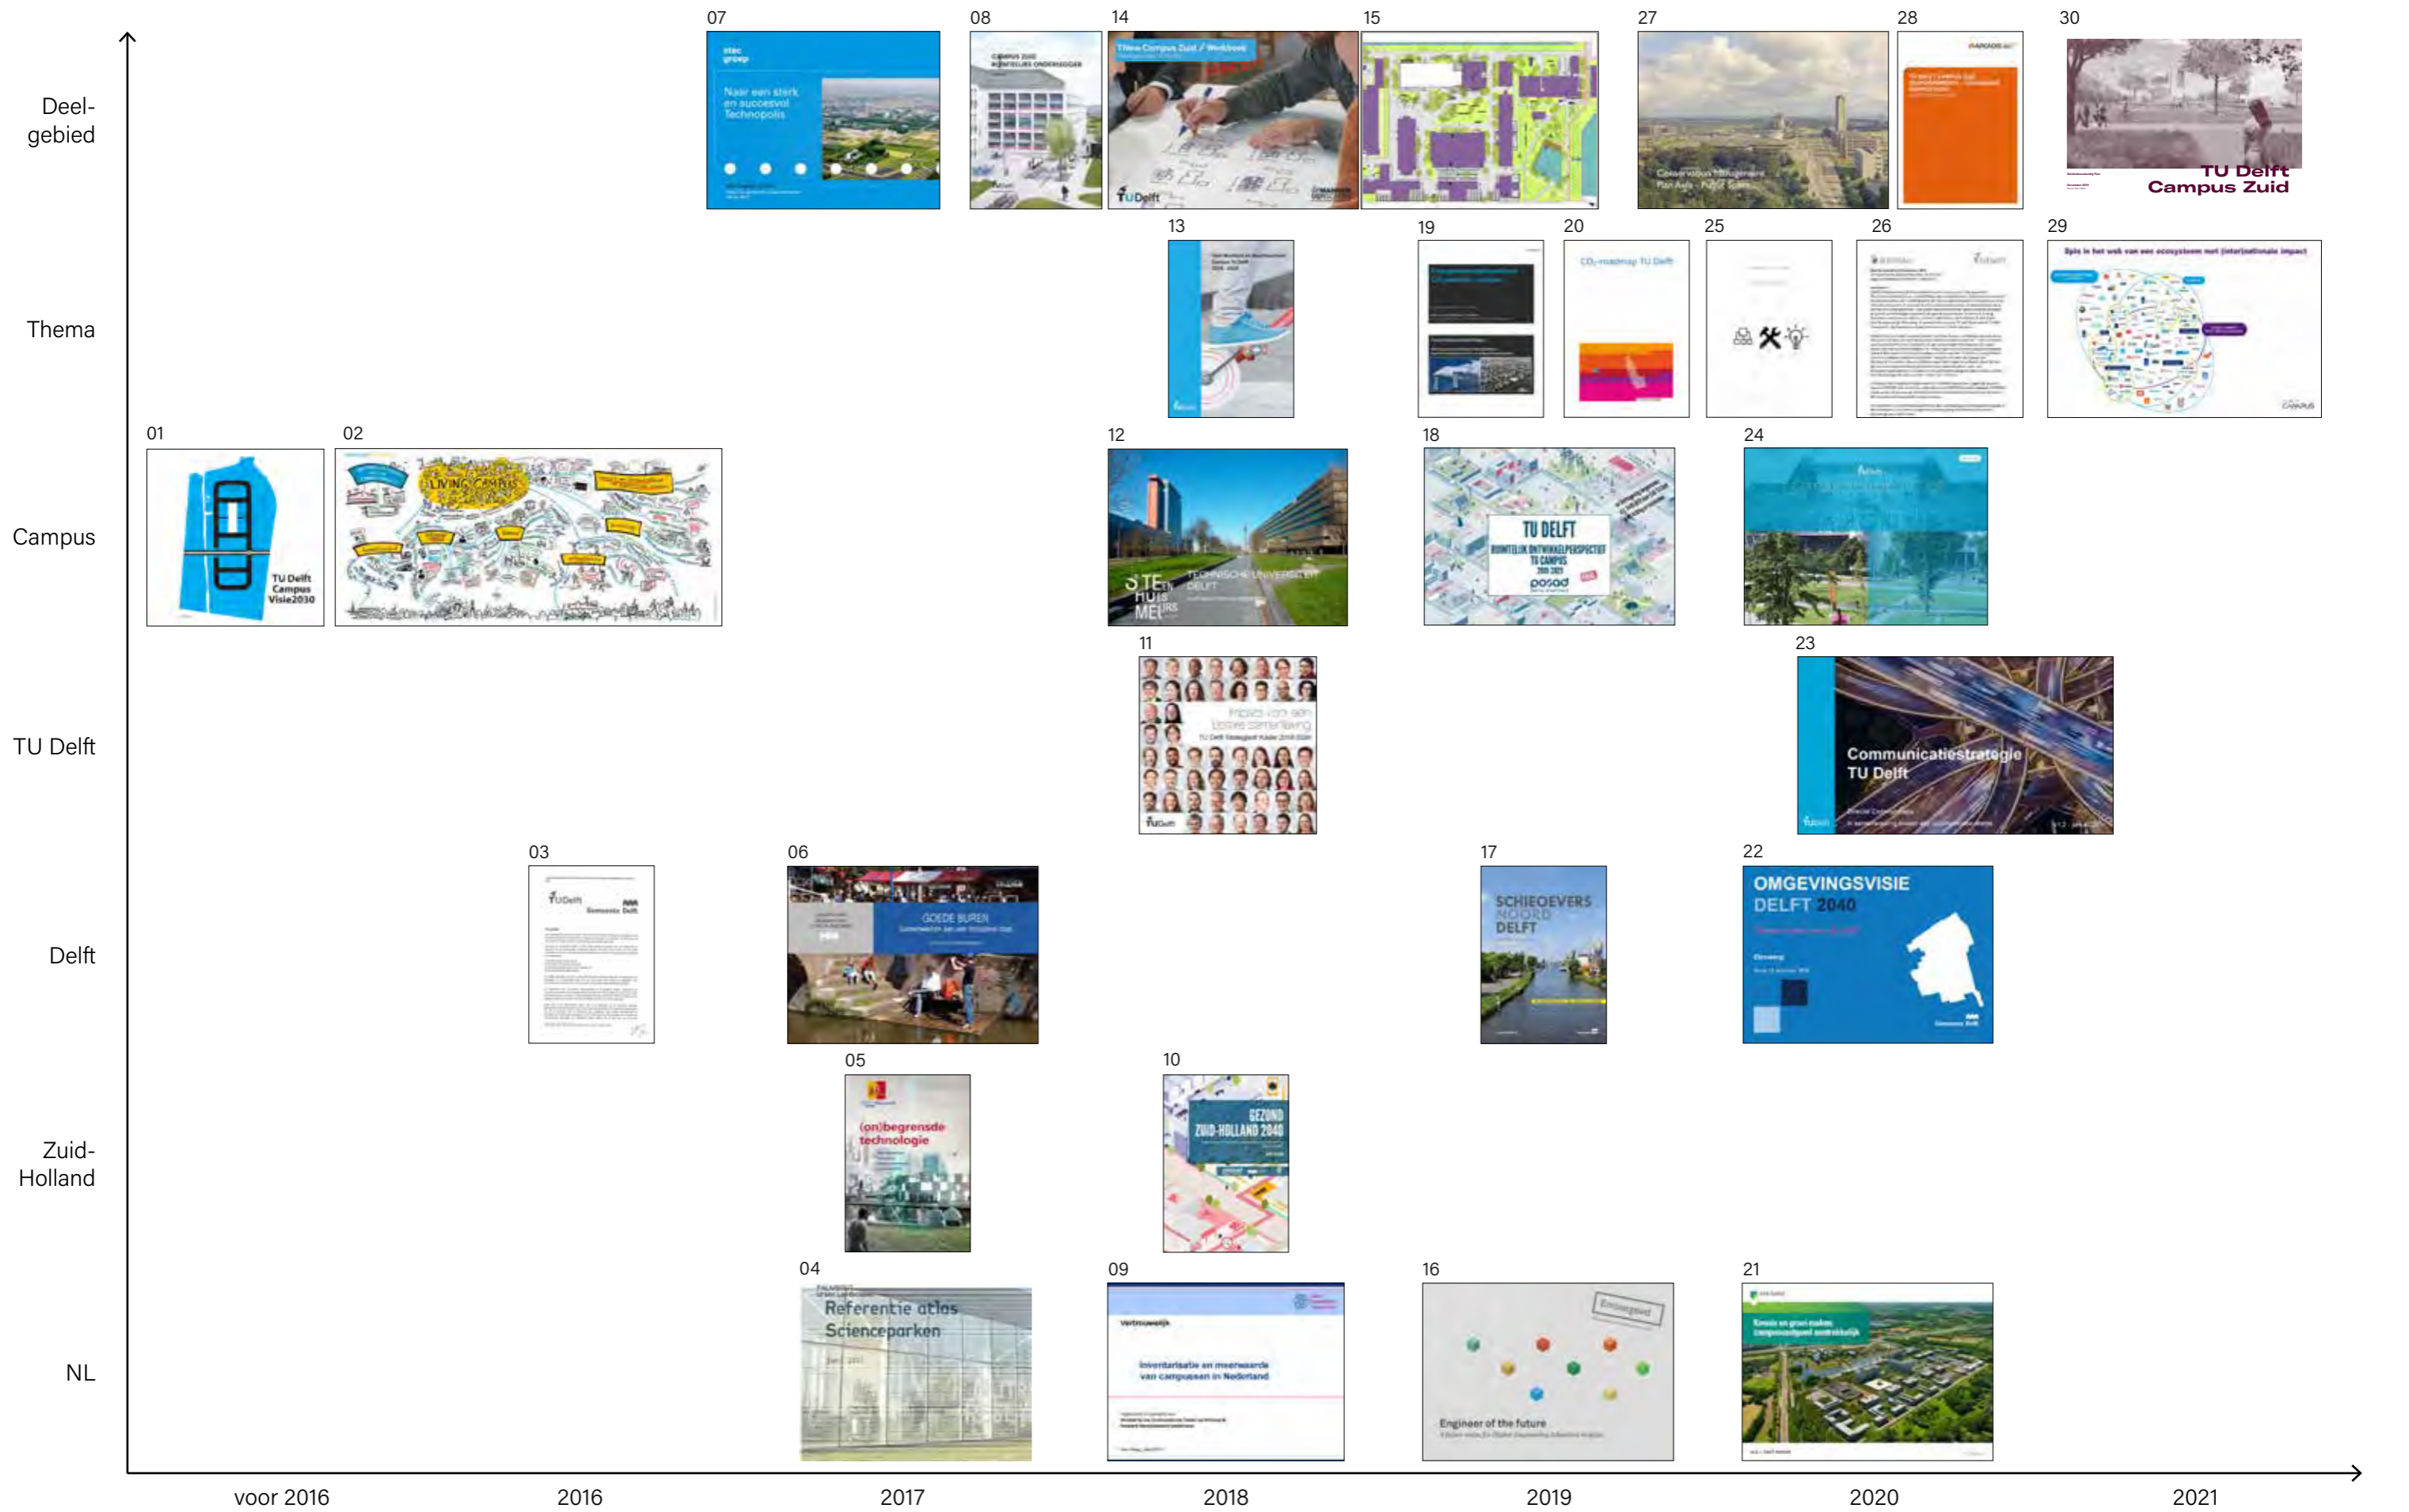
Deelgebied

Thema

Campus

TU Delft

Delft

Zuid-Holland

NL

07
Naar een sterk en succesvol Technopolis

08
CAMPUS ZUID RUIMTELIJK ONDERZOEK

14
TNew Campus Zuid / Werkboek
TU Delft

15

27

28

30
TU Delft Campus Zuid

13

19

20
$CO_2$-roadmap TU Delft

25

26

29

01
TU Delft Campus Visie2030

02
LIVING CAMPUS

12
TECHNISCHE UNIVERSITEIT DELFT

18
TU DELFT
RUIMTELIJK ONTWIKKELPERSPECTIEF TU CAMPUS
posad

24

11
Impact van een betere samenleving

23
Communicatiestrategie TU Delft

03
TU Delft
Gemeente Delft

06
GOEDE BUREN

17
SCHIEOEVERS NOORD DELFT

22
OMGEVINGSVISIE DELFT 2040

05
(on)begrensde technologie

10
GEZOND ZUID-HOLLAND 2040

04
Referentie atlas Scienceparken

09
Vertrouwelijk
Inventarisatie en meerwaarde van campussen in Nederland

16
Engineer of the future

21

voor 2016
2016
2017
2018
2019
2020
2021